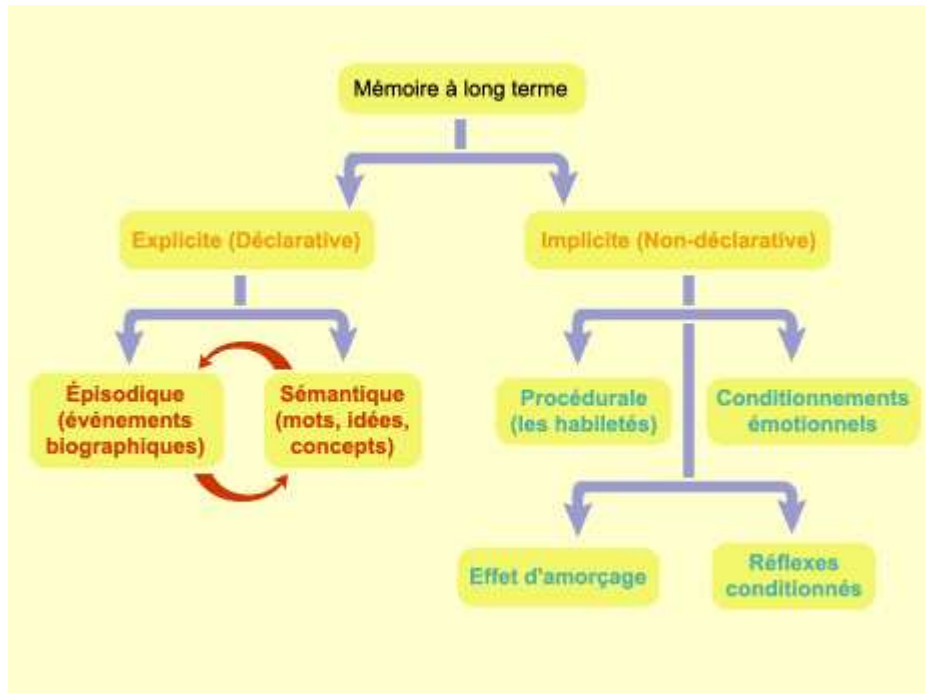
Mémoire à long terme

Explicite (Déclarative)

Implicite (Non-déclarative)

Épisodique (événements biographiques)

Sémantique (mots, idées, concepts)

Procédurale (les habiletés)

Conditionnements émotionnels

Effet d'amorçage

Réflexes conditionnés